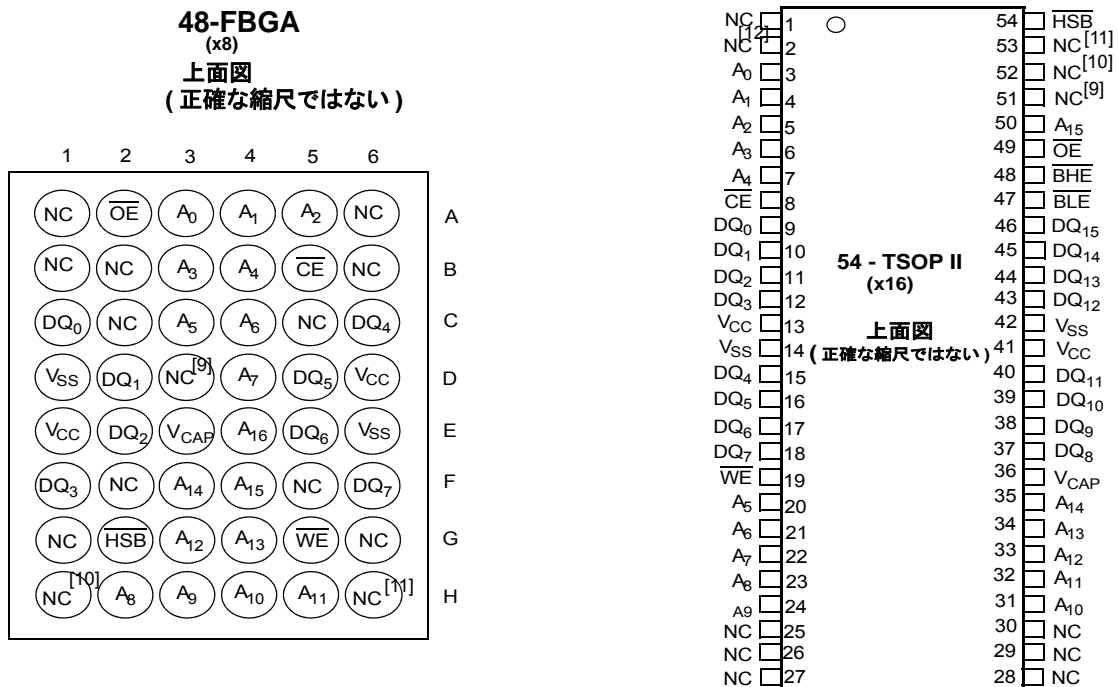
48-FBGA
(x8)
上面図
( 正確な縮尺ではない )

| | 1 | 2 | 3 | 4 | 5 | 6 |
|---|---|---|---|---|---|---|
| A | NC | $\overline{OE}$ | $A_0$ | $A_1$ | $A_2$ | NC |
| B | NC | NC | $A_3$ | $A_4$ | $\overline{CE}$ | NC |
| C | $DQ_0$ | NC | $A_5$ | $A_6$ | NC | $DQ_4$ |
| D | $V_{SS}$ | $DQ_1$ | NC$^{[9]}$ | $A_7$ | $DQ_5$ | $V_{CC}$ |
| E | $V_{CC}$ | $DQ_2$ | $V_{CAP}$ | $A_{16}$ | $DQ_6$ | $V_{SS}$ |
| F | $DQ_3$ | NC | $A_{14}$ | $A_{15}$ | NC | $DQ_7$ |
| G | NC | $\overline{HSB}$ | $A_{12}$ | $A_{13}$ | $\overline{WE}$ | NC |
| H | NC$^{[10]}$ | $A_8$ | $A_9$ | $A_{10}$ | $A_{11}$ | NC$^{[11]}$ |

54 - TSOP II
(x16)
上面図
( 正確な縮尺ではない )

| Signal | Pin | Pin | Signal |
|---|---|---|---|
| NC | 1 | 54 | $\overline{HSB}$ |
| NC$^{[12]}$ | 2 | 53 | NC$^{[11]}$ |
| $A_0$ | 3 | 52 | NC$^{[10]}$ |
| $A_1$ | 4 | 51 | NC$^{[9]}$ |
| $A_2$ | 5 | 50 | $A_{15}$ |
| $A_3$ | 6 | 49 | $\overline{OE}$ |
| $A_4$ | 7 | 48 | $\overline{BHE}$ |
| $\overline{CE}$ | 8 | 47 | $\overline{BLE}$ |
| $DQ_0$ | 9 | 46 | $DQ_{15}$ |
| $DQ_1$ | 10 | 45 | $DQ_{14}$ |
| $DQ_2$ | 11 | 44 | $DQ_{13}$ |
| $DQ_3$ | 12 | 43 | $DQ_{12}$ |
| $V_{CC}$ | 13 | 42 | $V_{SS}$ |
| $V_{SS}$ | 14 | 41 | $V_{CC}$ |
| $DQ_4$ | 15 | 40 | $DQ_{11}$ |
| $DQ_5$ | 16 | 39 | $DQ_{10}$ |
| $DQ_6$ | 17 | 38 | $DQ_9$ |
| $DQ_7$ | 18 | 37 | $DQ_8$ |
| $\overline{WE}$ | 19 | 36 | $V_{CAP}$ |
| $A_5$ | 20 | 35 | $A_{14}$ |
| $A_6$ | 21 | 34 | $A_{13}$ |
| $A_7$ | 22 | 33 | $A_{12}$ |
| $A_8$ | 23 | 32 | $A_{11}$ |
| A9 | 24 | 31 | $A_{10}$ |
| NC | 25 | 30 | NC |
| NC | 26 | 29 | NC |
| NC | 27 | 28 | NC |